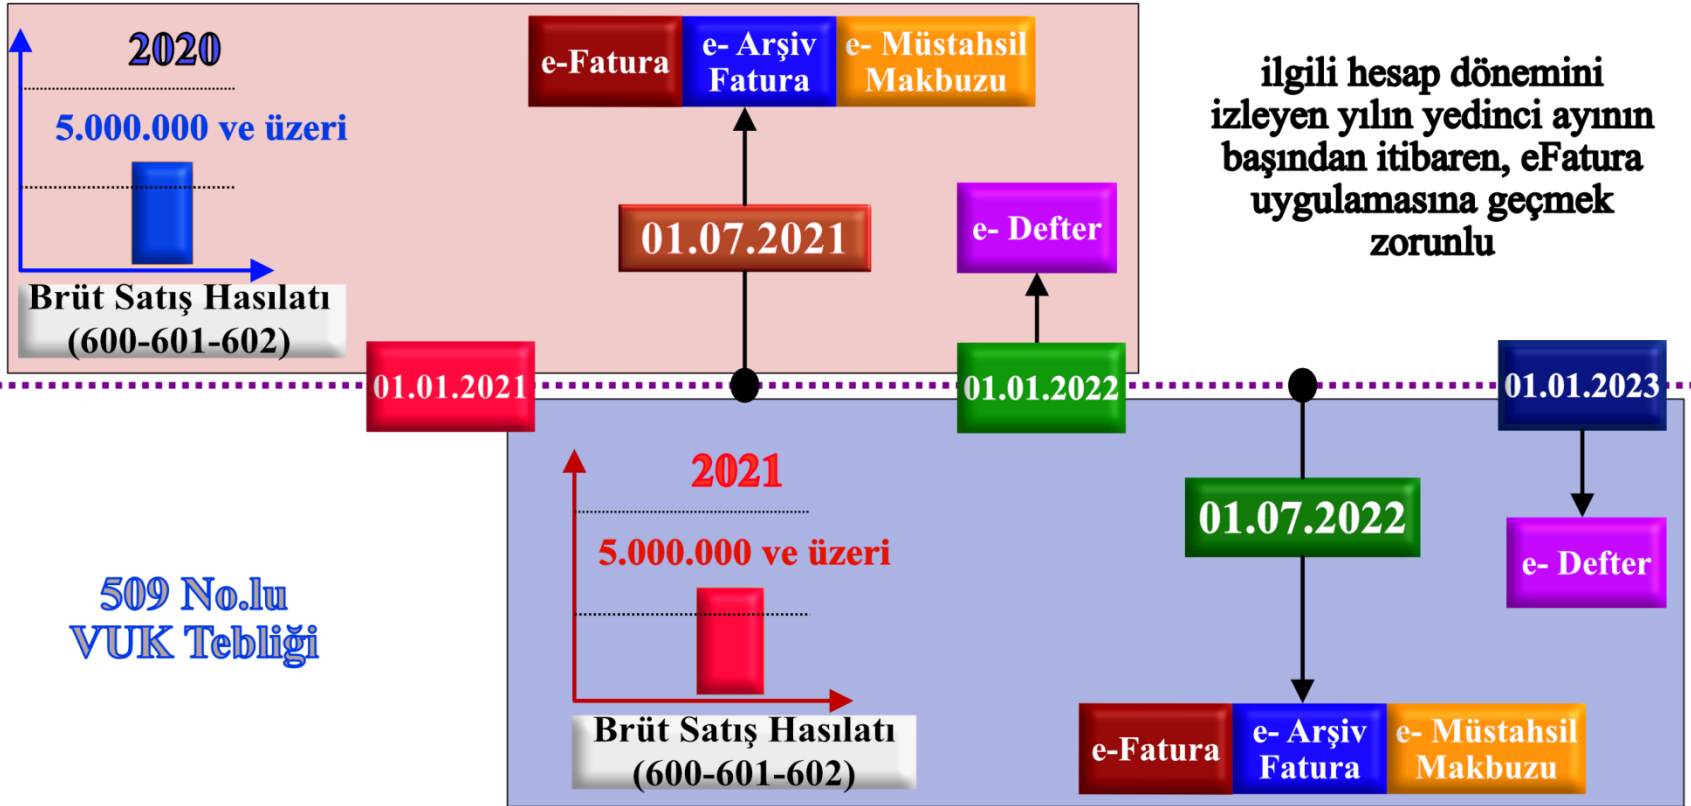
2020

5.000.000 ve üzeri

Brüt Satış Hasılatı (600-601-602)

e-Fatura

e- Arşiv Fatura

e- Müstahsil Makbuzu

01.07.2021

e- Defter

ilgili hesap dönemini izleyen yılın yedinci ayının başından itibaren, eFatura uygulamasına geçmek zorunlu

01.01.2021

01.01.2022

01.01.2023

2021

5.000.000 ve üzeri

Brüt Satış Hasılatı (600-601-602)

01.07.2022

e- Defter

509 No.lu VUK Tebliği

e-Fatura

e- Arşiv Fatura

e- Müstahsil Makbuzu